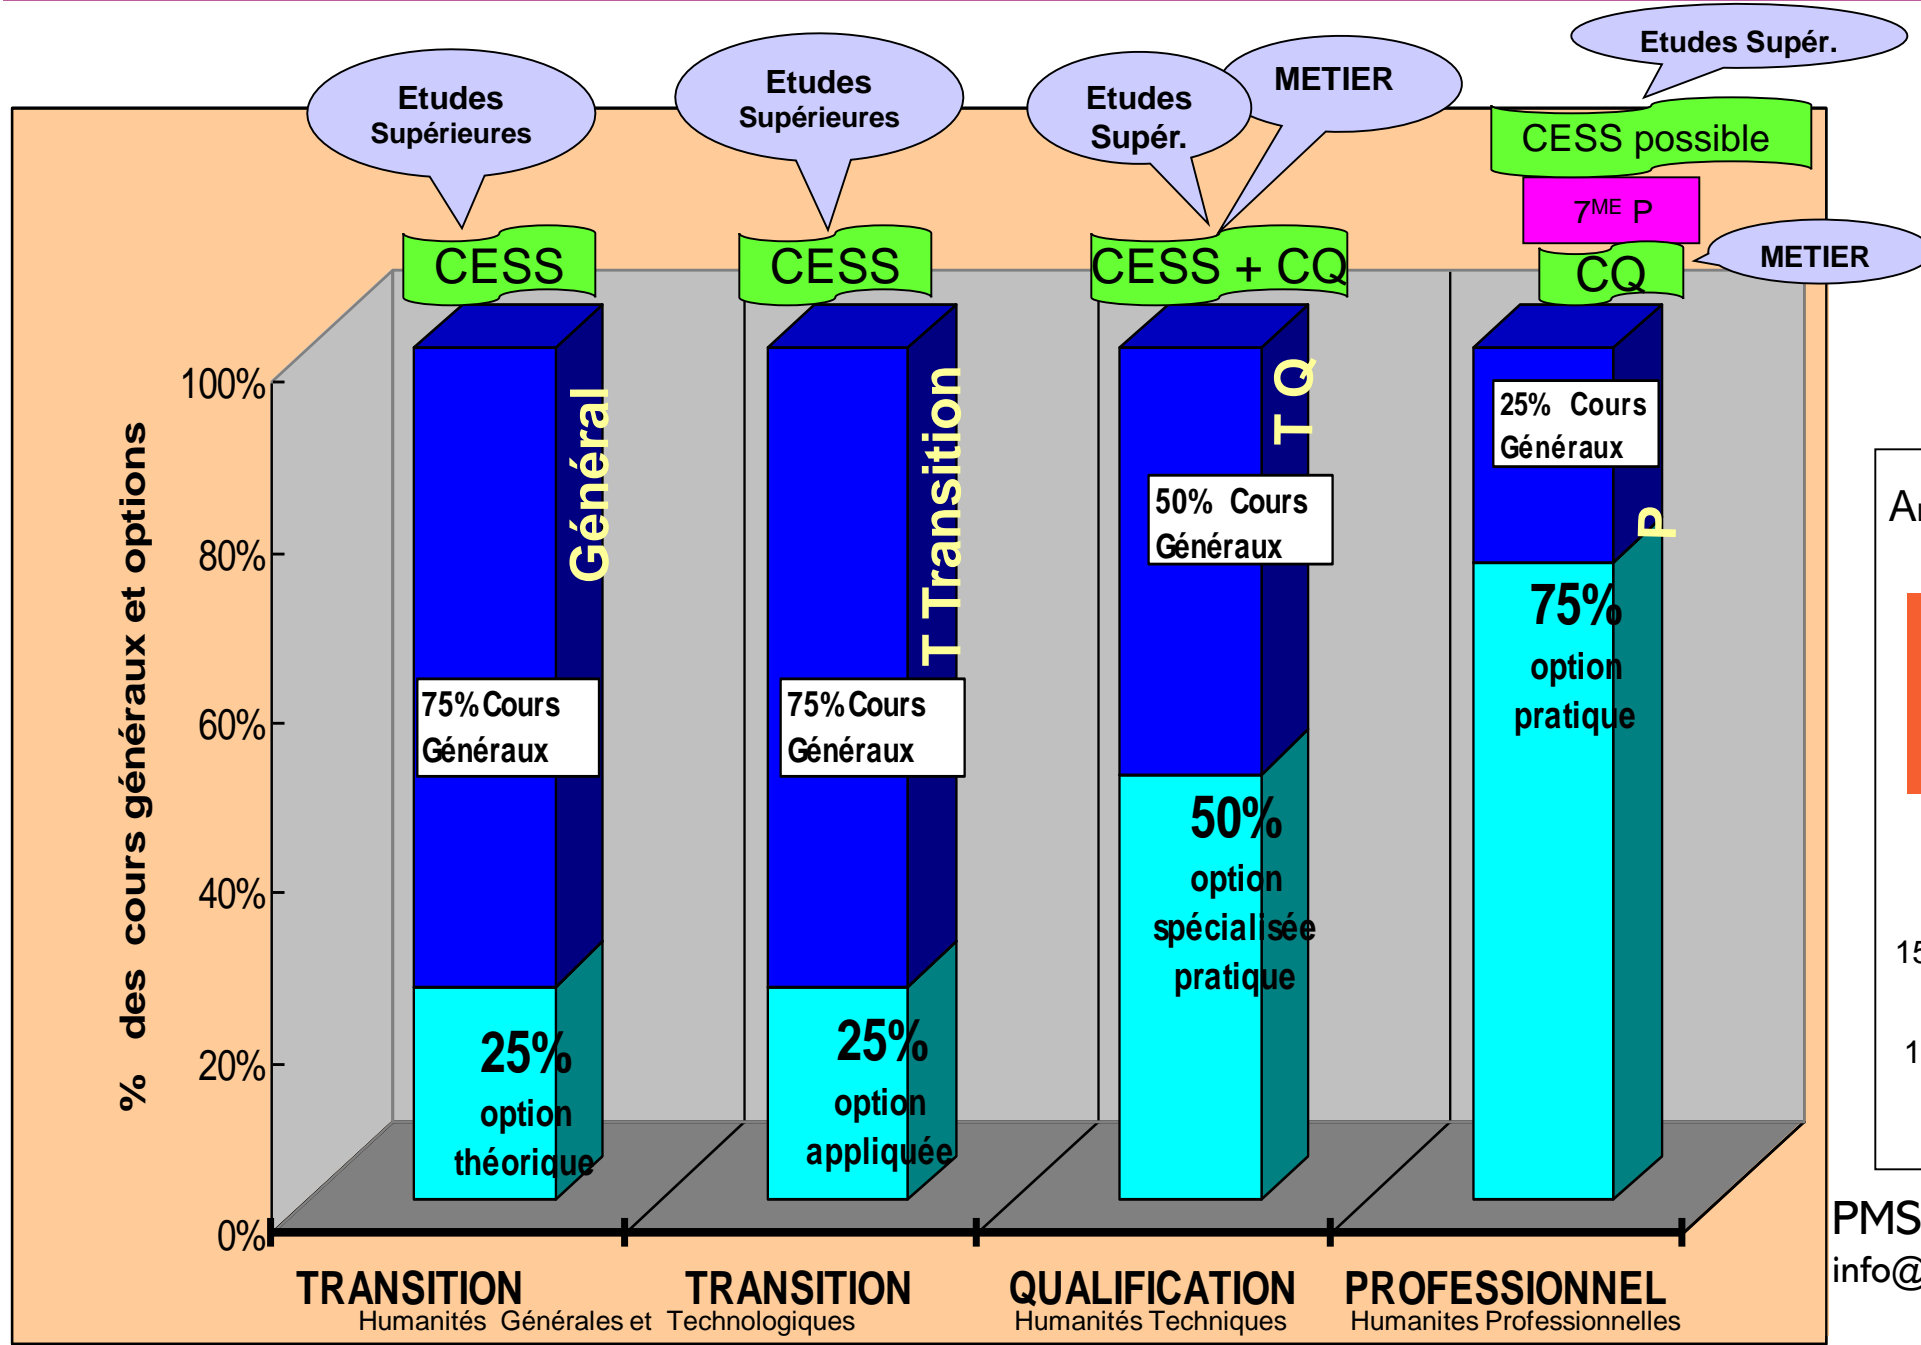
Etudes Supérieures

Etudes Supérieures

Etudes Supér.

METIER

Etudes Supér.

CESS possible

$7^{ME}$ P

METIER

CESS

CESS

CESS + CQ

CQ

% des cours généraux et options

100%

80%

60%

40%

20%

0%

Général

75% Cours Généraux

25% option théorique

T Transition

75% Cours Généraux

25% option appliquée

T Q

50% Cours Généraux

50% option spécialisée pratique

P

25% Cours Généraux

75% option pratique

TRANSITION

TRANSITION

Humanités Générales et Technologiques

QUALIFICATION

Humanités Techniques

PROFESSIONNEL

Humanites Professionnelles

Ar

15

1

PMS

info@